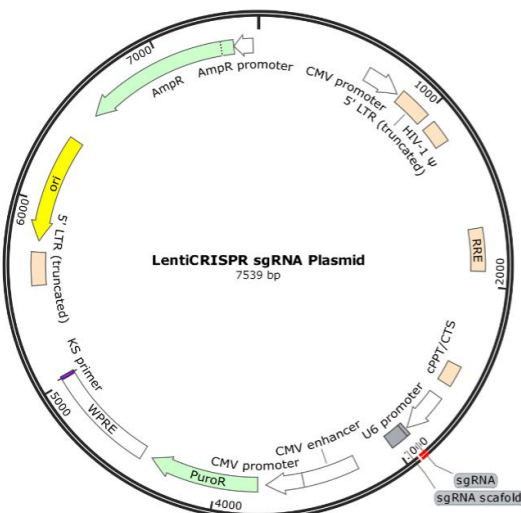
7000
AmpR promoter
AmpR
CMV promoter
1000
5' LTR (truncated)
HIV-1 ψ
ori
6000
5' LTR (truncated)
LentiCRISPR sgRNA Plasmid
7539 bp
RRE
2000
cPPT/CTS
KS primer
5000
WPRE
U6 promoter
CMV enhancer
3000
CMV promoter
PuroR
4000
sgRNA
sgRNA scafold